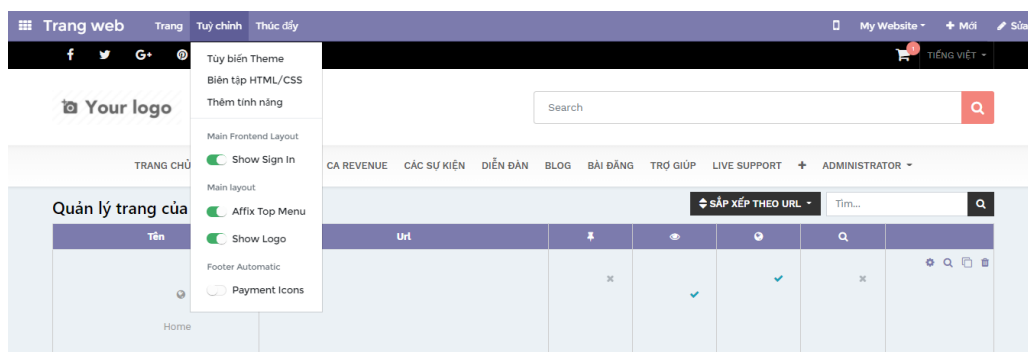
Trang web Trang Tuỳ chỉnh Thúc đẩy My Website + Mới Sửa

1 TIẾNG VIỆT

Tùy biến Theme
Biên tập HTML/CSS
Thêm tính năng

Main Frontend Layout
Show Sign In

Main layout
Affix Top Menu
Show Logo

Footer Automatic
Payment Icons

Your logo

Search

TRANG CHỦ CA REVENUE CÁC SỰ KIỆN DIỄN ĐÀN BLOG BÀI ĐĂNG TRỢ GIÚP LIVE SUPPORT + ADMINISTRATOR

Quản lý trang của

SẮP XẾP THEO URL

Tìm...

| Tên | Url | | | | | |
|---|---|---|---|---|---|---|
| Home | | × | ✔ | ✔ | × | |